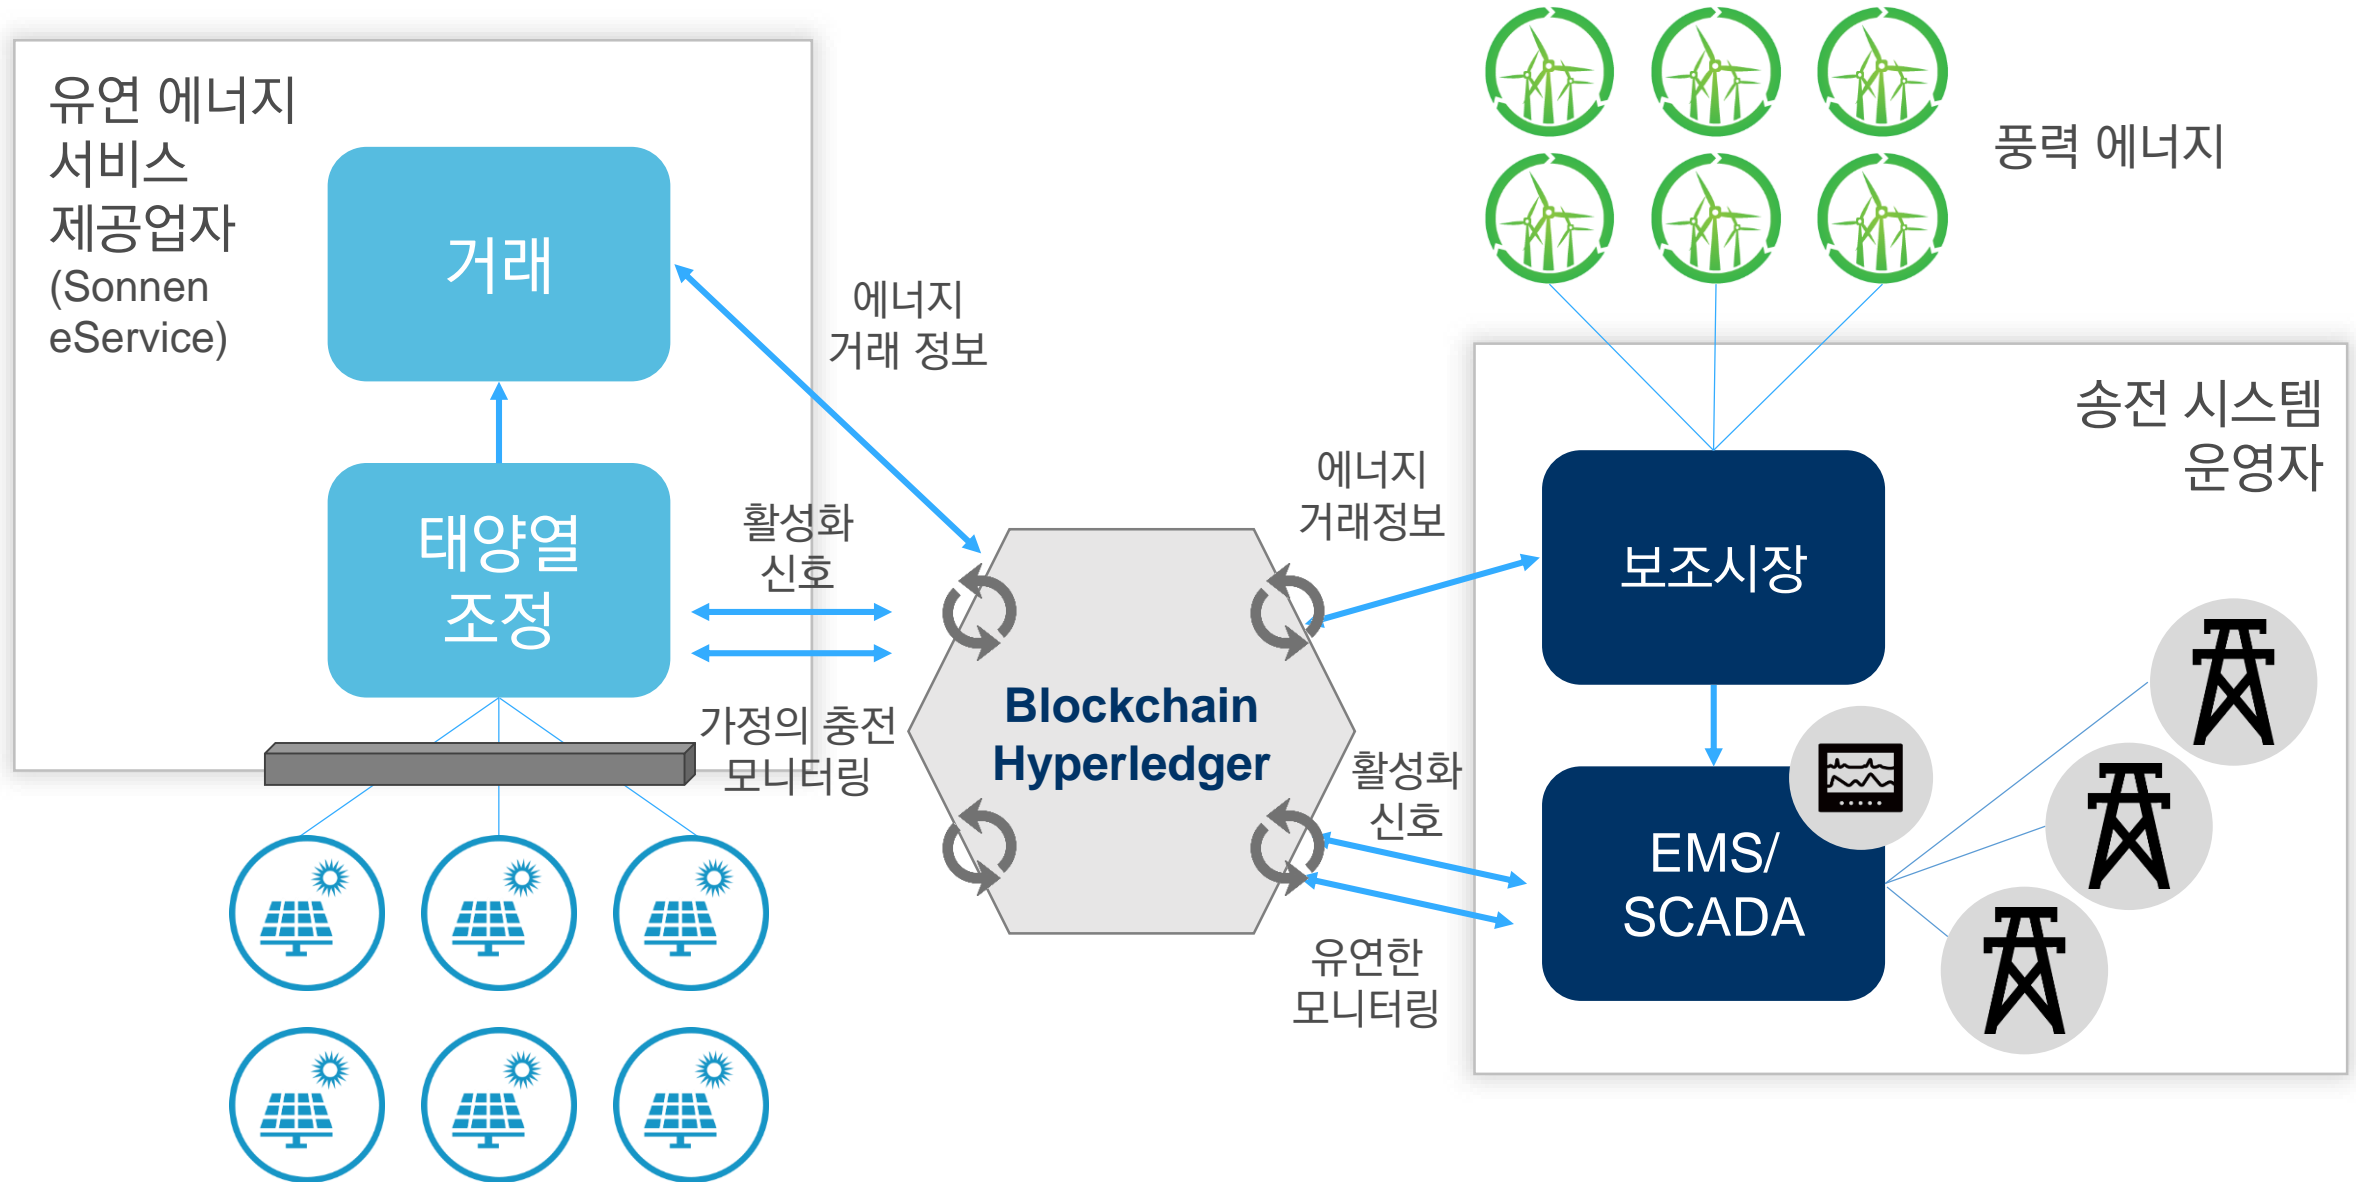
유연 에너지 서비스 제공업자 (Sonnen eService)

거래

태양열 조정

에너지 거래 정보

활성화 신호

가정의 충전 모니터링

Blockchain Hyperledger

풍력 에너지

송전 시스템 운영자

에너지 거래정보

보조시장

활성화 신호

유연한 모니터링

EMS/ SCADA